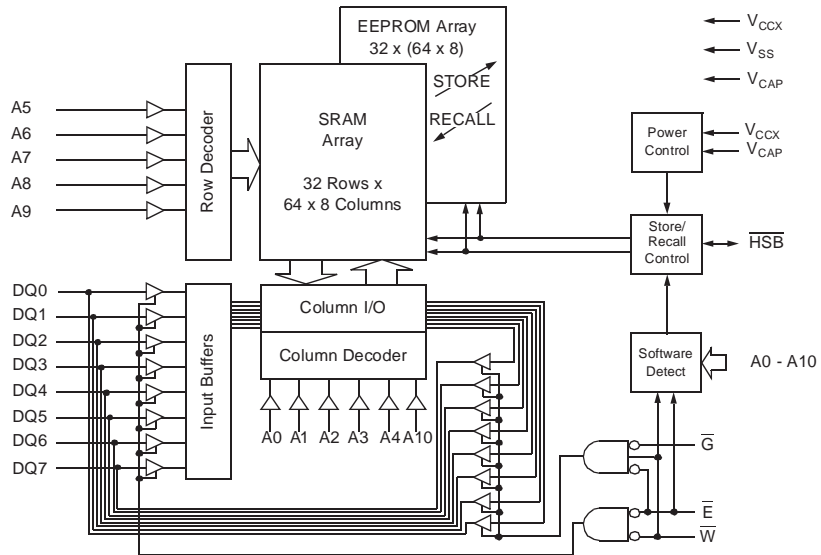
EEPROM Array
32 x (64 x 8)

$V_{CCX}$
$V_{SS}$
$V_{CAP}$

STORE
RECALL

SRAM Array

32 Rows x 64 x 8 Columns

Row Decoder

A5
A6
A7
A8
A9

Power Control

$V_{CCX}$
$V_{CAP}$

Store/ Recall Control

$\overline{HSB}$

DQ0
DQ1
DQ2
DQ3
DQ4
DQ5
DQ6
DQ7

Input Buffers

Column I/O

Column Decoder

Software Detect

A0 - A10

A0 A1 A2 A3 A4 A10

$\overline{G}$
$\overline{E}$
$\overline{W}$